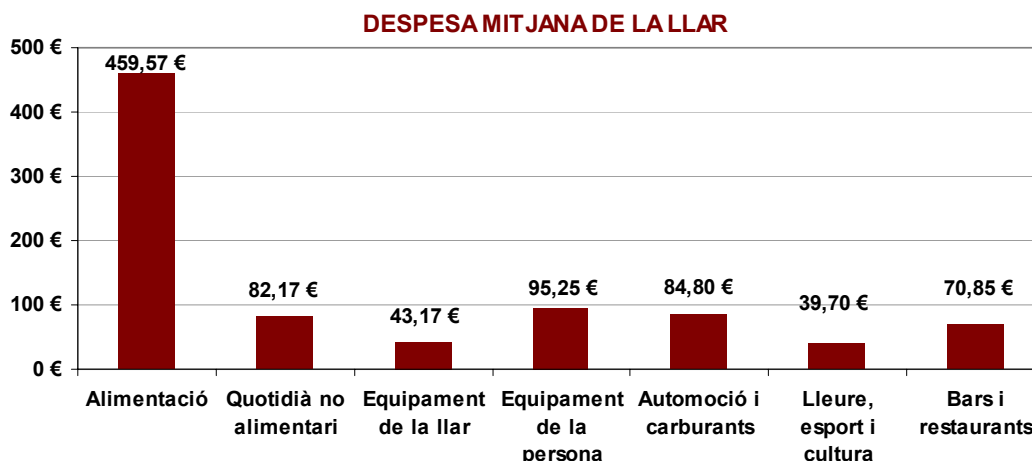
DESPESA MITJANA DE LA LLAR

500 €
400 €
300 €
200 €
100 €
0 €

459,57 €
82,17 €
43,17 €
95,25 €
84,80 €
39,70 €
70,85 €

Alimentació
Quotidià no alimentari
Equipament de la llar
Equipament de la persona
Automoció i carburants
Lleure, esport i cultura
Bars i restaurants